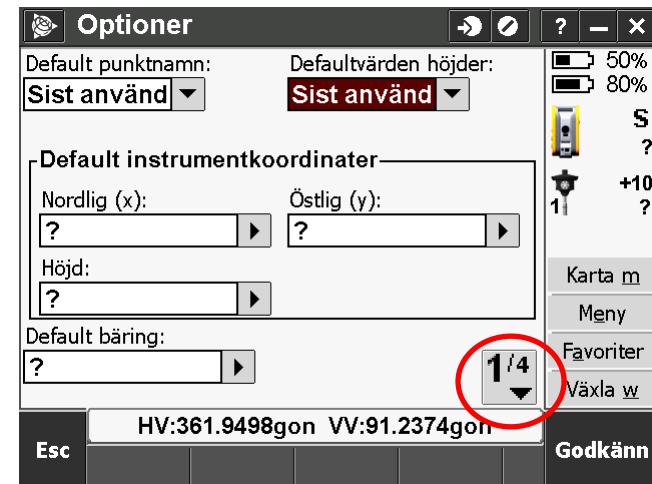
Optioner

? — ×

50%
80%

S
?
+10
1 ?

Default punktnamn:
Sist använd

Defaultvärden höjder:
Sist använd

Default instrumentkoordinater

Nordlig (x):
?

Östlig (y):
?

Höjd:
?

Default bäring:
?

1/4

Karta m
Meny
Favoriter
Växla w

HV:361.9498gon VV:91.2374gon

Esc

Godkänn